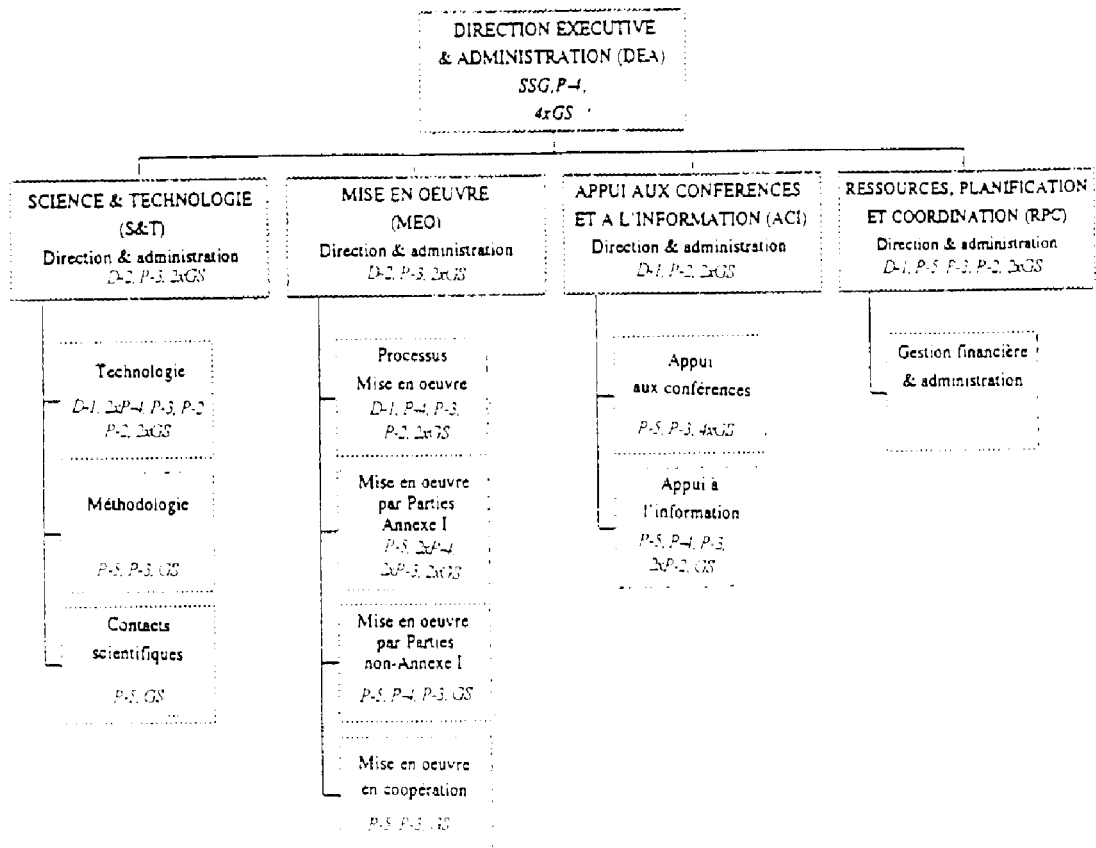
DIRECTION EXECUTIVE & ADMINISTRATION (DEA)
SSG, P-4, 4xGS

SCIENCE & TECHNOLOGIE (S&T)
Direction & administration
D-2, P-3, 2xGS

Technologie
D-1, 2xP-4, P-3, P-2, P-2, 2xGS

Méthodologie
P-5, P-3, GS

Contacts scientifiques
P-5, GS

MISE EN OEUVRE (MEO)
Direction & administration
D-2, P-3, 2xGS

Processus Mise en oeuvre
D-1, P-4, P-3, P-2, 2xGS

Mise en oeuvre par Parties Annexe I
P-5, 2xP-4, 2xP-3, 2xGS

Mise en oeuvre par Parties non-Annexe I
P-5, P-4, P-3, GS

Mise en oeuvre en coopération
P-5, P-3, GS

APPUI AUX CONFERENCES ET A L'INFORMATION (ACI)
Direction & administration
D-1, P-2, 2xGS

Appui aux conférences
P-5, P-3, 4xGS

Appui à l'information
P-5, P-4, P-3, 2xP-2, GS

RESSOURCES, PLANIFICATION ET COORDINATION (RPC)
Direction & administration
D-1, P-5, P-3, P-2, 2xGS

Gestion financière & administration